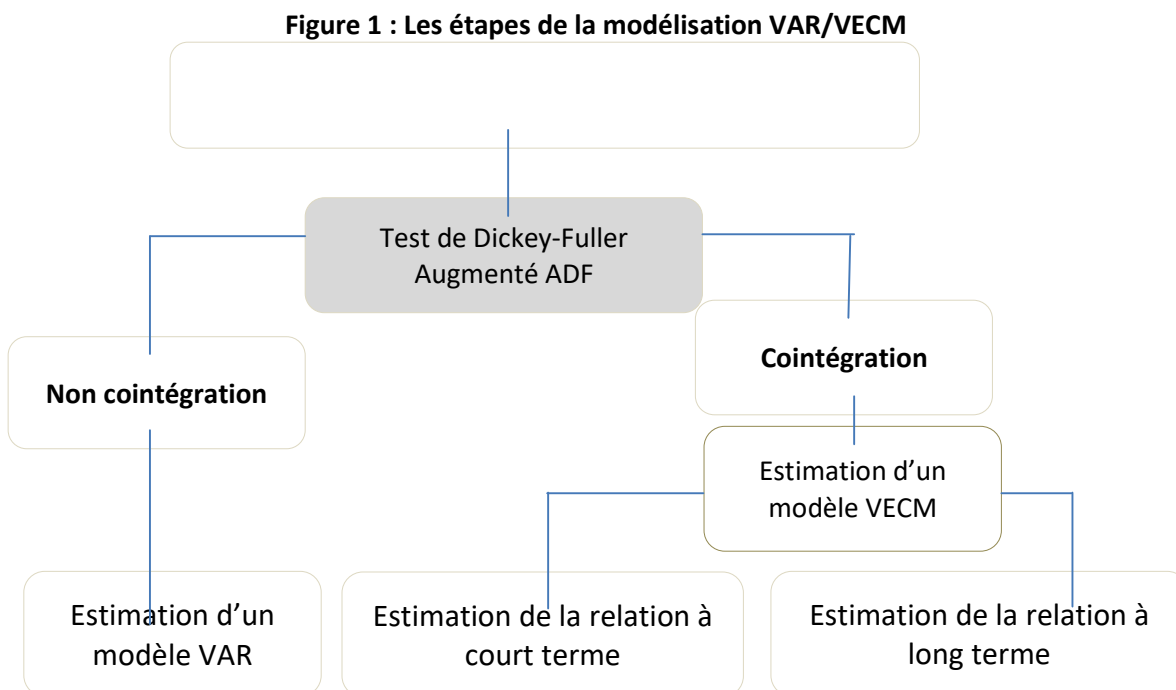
**Figure 1 : Les étapes de la modélisation VAR/VECM**

Test de Dickey-Fuller Augmenté ADF

**Non cointégration**

**Cointégration**

Estimation d'un modèle VECM

Estimation d'un modèle VAR

Estimation de la relation à court terme

Estimation de la relation à long terme